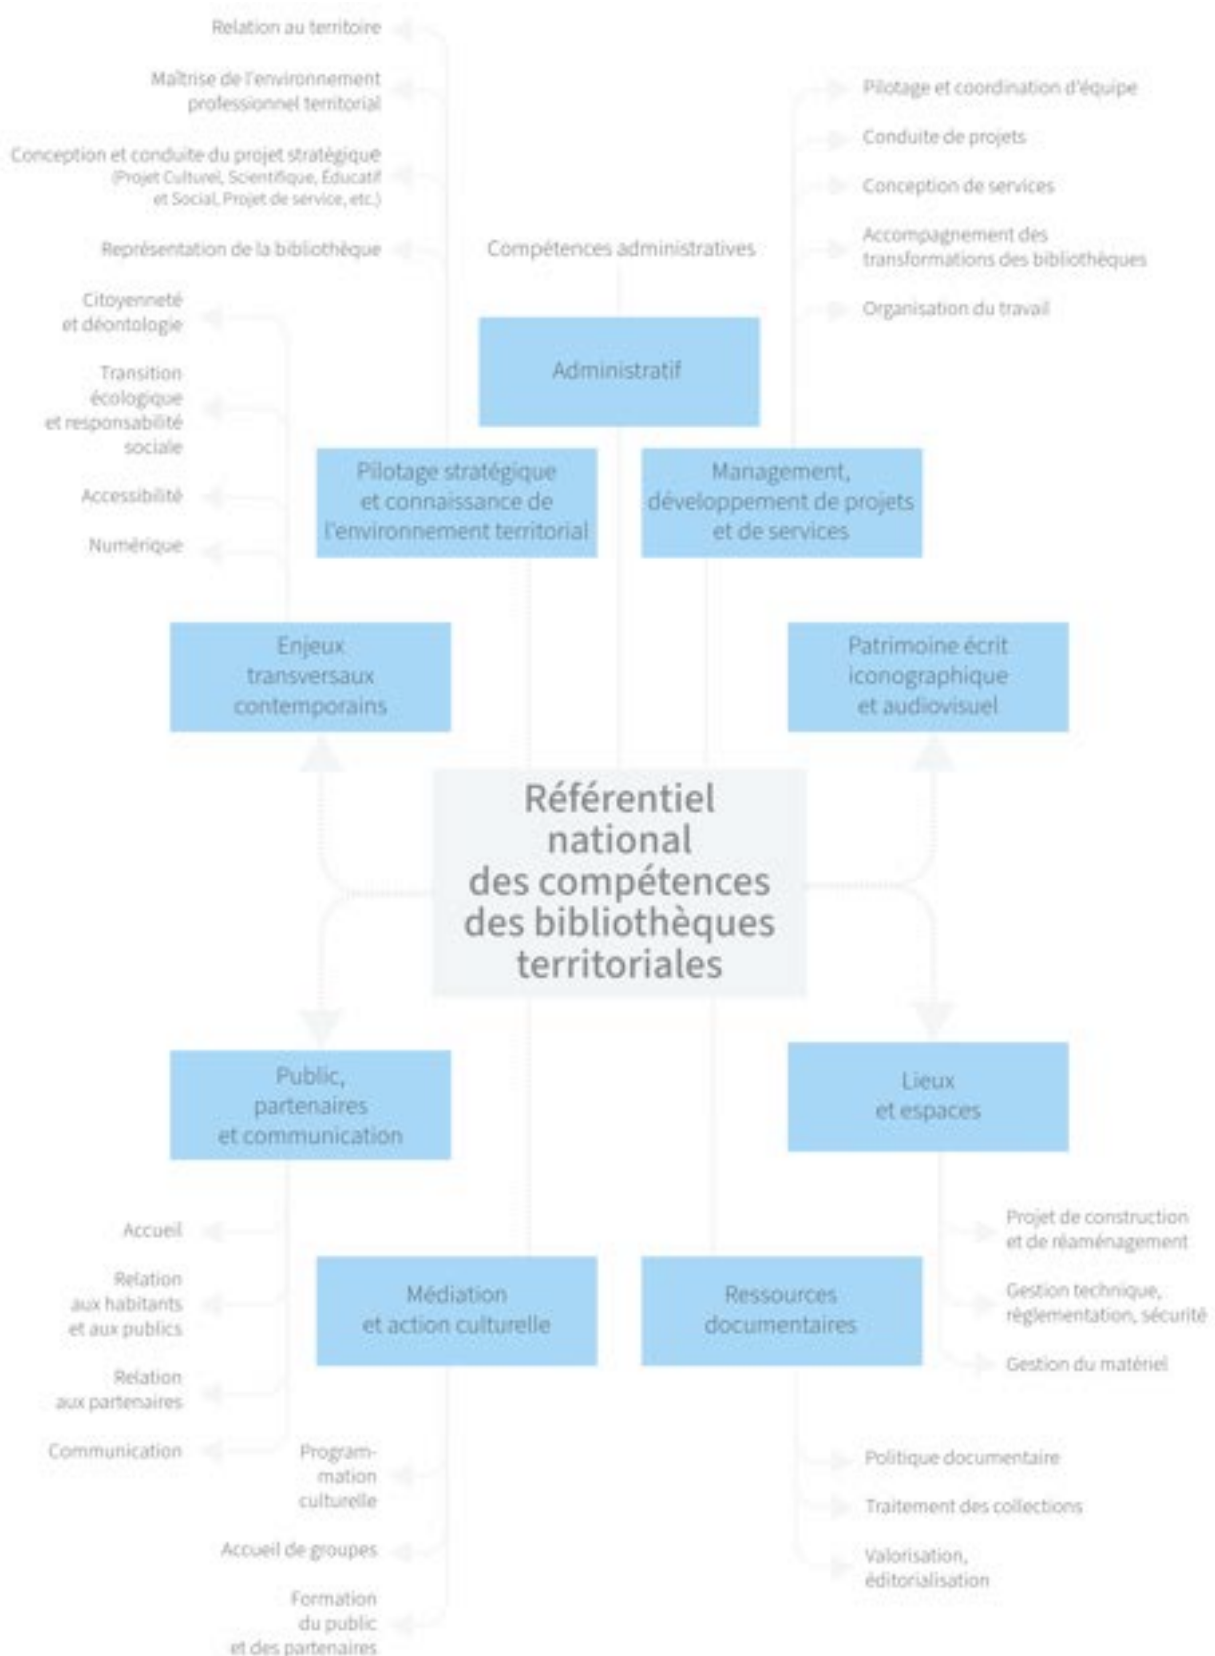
Relation au territoire

Maîtrise de l'environnement professionnel territorial

Conception et conduite du projet stratégique (Projet Culturel, Scientifique, Éducatif et Social, Projet de service, etc.)

Représentation de la bibliothèque

Compétences administratives

Pilotage et coordination d'équipe

Conduite de projets

Conception de services

Accompagnement des transformations des bibliothèques

Organisation du travail

Citoyenneté et déontologie

Transition écologique et responsabilité sociale

Accessibilité

Numérique

Administratif

Pilotage stratégique et connaissance de l'environnement territorial

Management, développement de projets et de services

Enjeux transversaux contemporains

Patrimoine écrit iconographique et audiovisuel

Référentiel national des compétences des bibliothèques territoriales

Public, partenaires et communication

Lieux et espaces

Accueil

Relation aux habitants et aux publics

Relation aux partenaires

Communication

Médiation et action culturelle

Ressources documentaires

Projet de construction et de réaménagement

Gestion technique, réglementation, sécurité

Gestion du matériel

Programmation culturelle

Accueil de groupes

Formation du public et des partenaires

Politique documentaire

Traitement des collections

Valorisation, éditorialisation